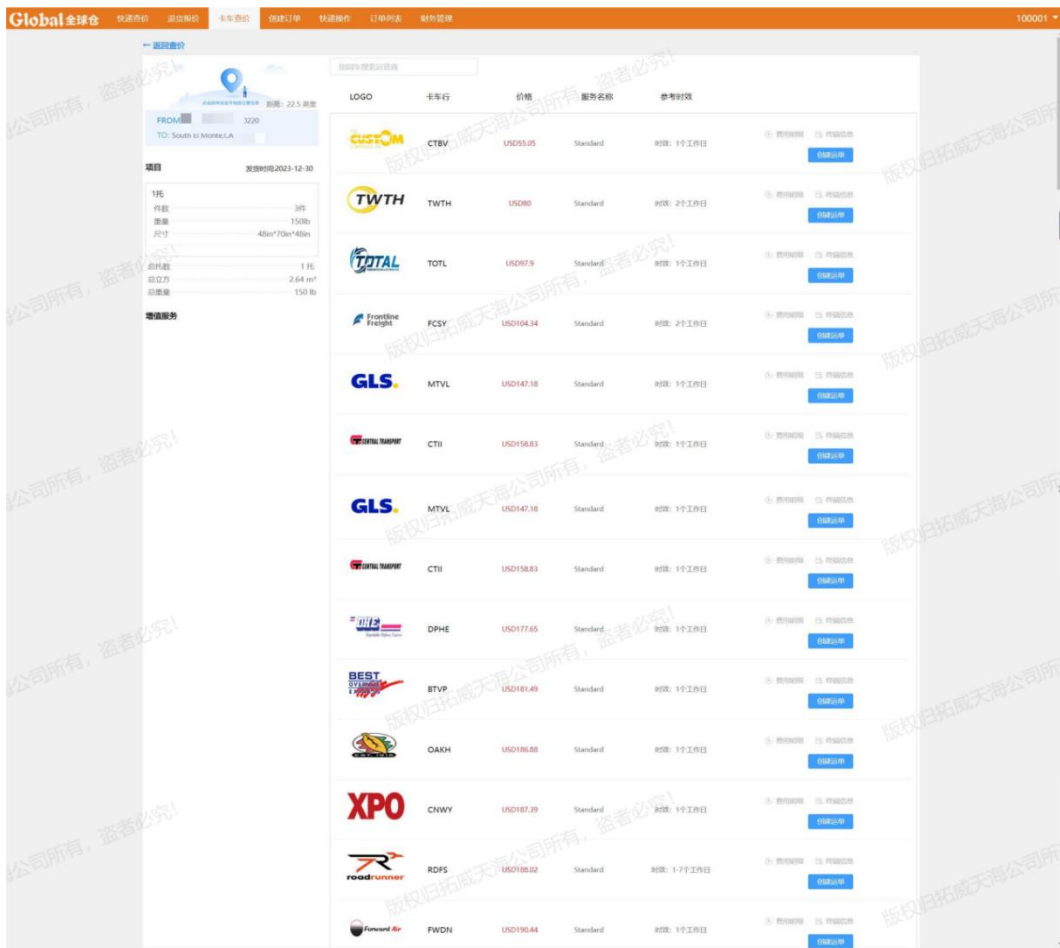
Global全球仓 快递查价 退货报价 卡车查价 创建订单 快递操作 订单列表 财务管理 100001

← 返回查价

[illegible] 距离：22.5 英里
FROM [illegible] 3220
TO: South El Monte,LA

项目 发货时间:2023-12-30

1托
件数 3件
重量 150lb
尺寸 48in*70in*48in

总托数 1 托
总立方 2.64 m³
总重量 150 lb

增值服务

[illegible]

| LOGO | 卡车行 | 价格 | 服务名称 | 参考时效 | |
|---|---|---|---|---|---|
| CUSTOM | CTBV | USD55.05 | Standard | 时效：1个工作日 | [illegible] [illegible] 创建运单 |
| TWTH | TWTH | USD80 | Standard | 时效：2个工作日 | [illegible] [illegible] 创建运单 |
| TOTAL | TOTL | USD97.9 | Standard | 时效：1个工作日 | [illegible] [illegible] 创建运单 |
| Frontline Freight | FCSY | USD104.34 | Standard | 时效：2个工作日 | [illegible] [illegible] 创建运单 |
| GLS. | MTVL | USD147.18 | Standard | 时效：1个工作日 | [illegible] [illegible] 创建运单 |
| CENTRAL TRANSPORT | CTII | USD158.83 | Standard | 时效：1个工作日 | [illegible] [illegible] 创建运单 |
| GLS. | MTVL | USD147.18 | Standard | 时效：1个工作日 | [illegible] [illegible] 创建运单 |
| CENTRAL TRANSPORT | CTII | USD158.83 | Standard | 时效：1个工作日 | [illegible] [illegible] 创建运单 |
| DHE | DPHE | USD177.65 | Standard | 时效：1个工作日 | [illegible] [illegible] 创建运单 |
| BEST | BTVP | USD181.49 | Standard | 时效：1个工作日 | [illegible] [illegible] 创建运单 |
| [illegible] | OAKH | USD186.88 | Standard | 时效：1个工作日 | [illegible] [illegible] 创建运单 |
| XPO | CNWY | USD187.39 | Standard | 时效：1个工作日 | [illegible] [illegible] 创建运单 |
| roadrunner | RDFS | USD188.02 | Standard | 时效：1-7个工作日 | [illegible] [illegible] 创建运单 |
| Forward Air | FWDN | USD190.44 | Standard | 时效：1个工作日 | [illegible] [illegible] 创建运单 |

版权归拓威天海公司所有，盗者必究！